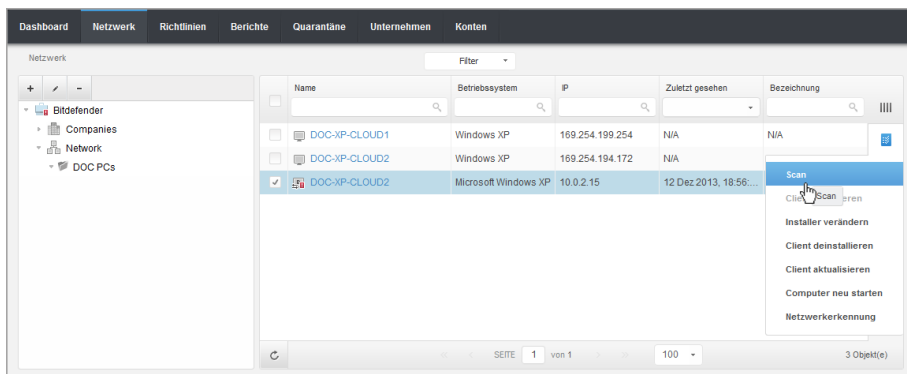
Dashboard Netzwerk Richtlinien Berichte Quarantäne Unternehmen Konten

Netzwerk

Filter

+ -

Bitdefender
Companies
Network
DOC PCs

| | Name | Betriebssystem | IP | Zuletzt gesehen | Bezeichnung |
|---|---|---|---|---|---|
| | DOC-XP-CLOUD1 | Windows XP | 169.254.199.254 | N/A | N/A |
| | DOC-XP-CLOUD2 | Windows XP | 169.254.194.172 | N/A | |
| ✓ | DOC-XP-CLOUD2 | Microsoft Windows XP | 10.0.2.15 | 12 Dez 2013, 18:56:... | |

Scan
Cli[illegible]eren
Scan
Installer verändern
Client deinstallieren
Client aktualisieren
Computer neu starten
Netzwerkerkennung

SEITE 1 von 1 100 3 Objekt(e)